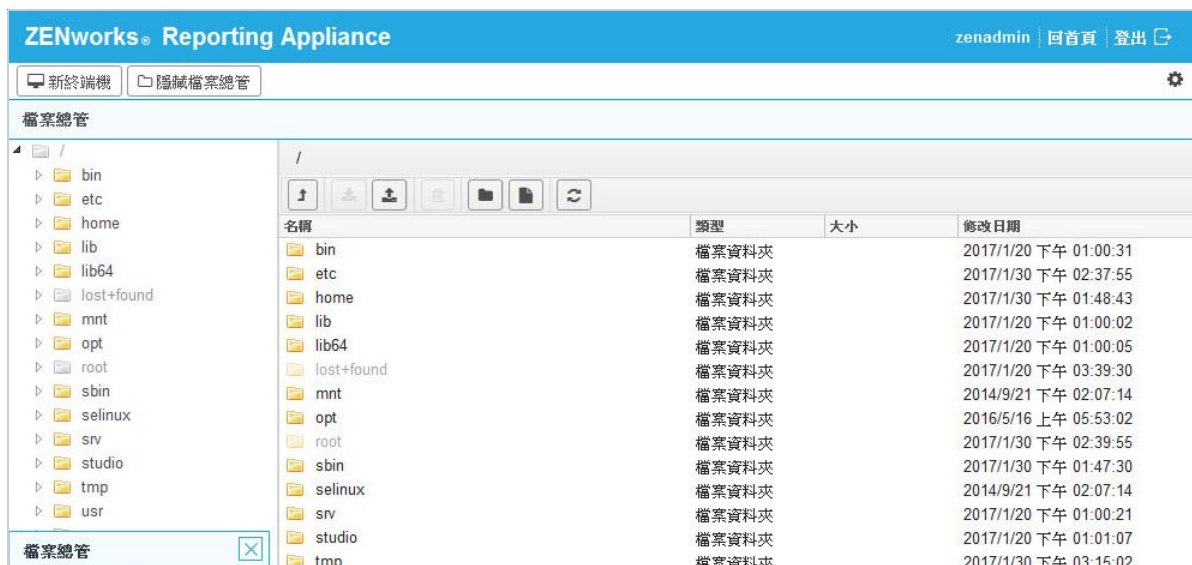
ZENworks® Reporting Appliance

zenadmin | 回首頁 | 登出

新終端機 | 隱藏檔案總管

檔案總管

/
bin
etc
home
lib
lib64
lost+found
mnt
opt
root
sbin
selinux
srv
studio
tmp
usr

檔案總管

/

| 名稱 | 類型 | 大小 | 修改日期 |
|---|---|---|---|
| bin | 檔案資料夾 | | 2017/1/20 下午 01:00:31 |
| etc | 檔案資料夾 | | 2017/1/30 下午 02:37:55 |
| home | 檔案資料夾 | | 2017/1/30 下午 01:48:43 |
| lib | 檔案資料夾 | | 2017/1/20 下午 01:00:02 |
| lib64 | 檔案資料夾 | | 2017/1/20 下午 01:00:05 |
| lost+found | 檔案資料夾 | | 2017/1/20 下午 03:39:30 |
| mnt | 檔案資料夾 | | 2014/9/21 下午 02:07:14 |
| opt | 檔案資料夾 | | 2016/5/16 上午 05:53:02 |
| root | 檔案資料夾 | | 2017/1/30 下午 02:39:55 |
| sbin | 檔案資料夾 | | 2017/1/30 下午 01:47:30 |
| selinux | 檔案資料夾 | | 2014/9/21 下午 02:07:14 |
| srv | 檔案資料夾 | | 2017/1/20 下午 01:00:21 |
| studio | 檔案資料夾 | | 2017/1/20 下午 01:01:07 |
| tmp | 檔案資料夾 | | 2017/1/30 下午 03:15:02 |